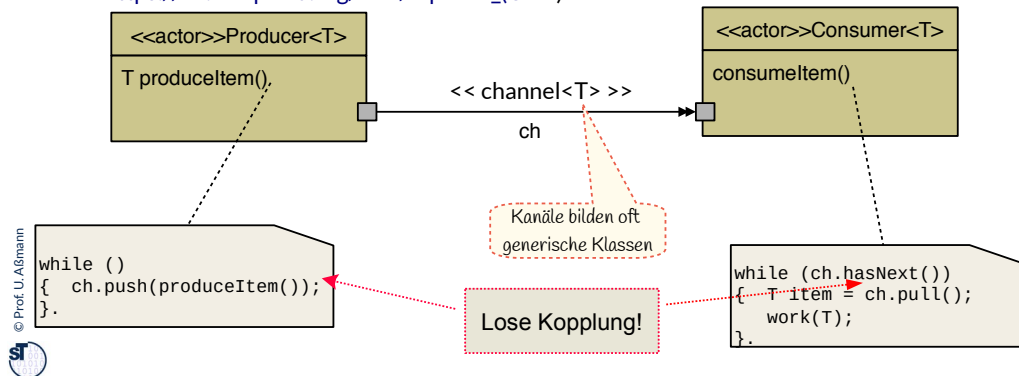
<<actor>>Producer<T>

T produceItem()

<< channel<T> >>

ch

<<actor>>Consumer<T>

consumeItem()

Kanäle bilden oft generische Klassen

while ()
{ ch.push(produceItem());
}.

Lose Kopplung!

while (ch.hasNext())
{ T item = ch.pull();
work(T);
}.

© Prof. U. Aßmann